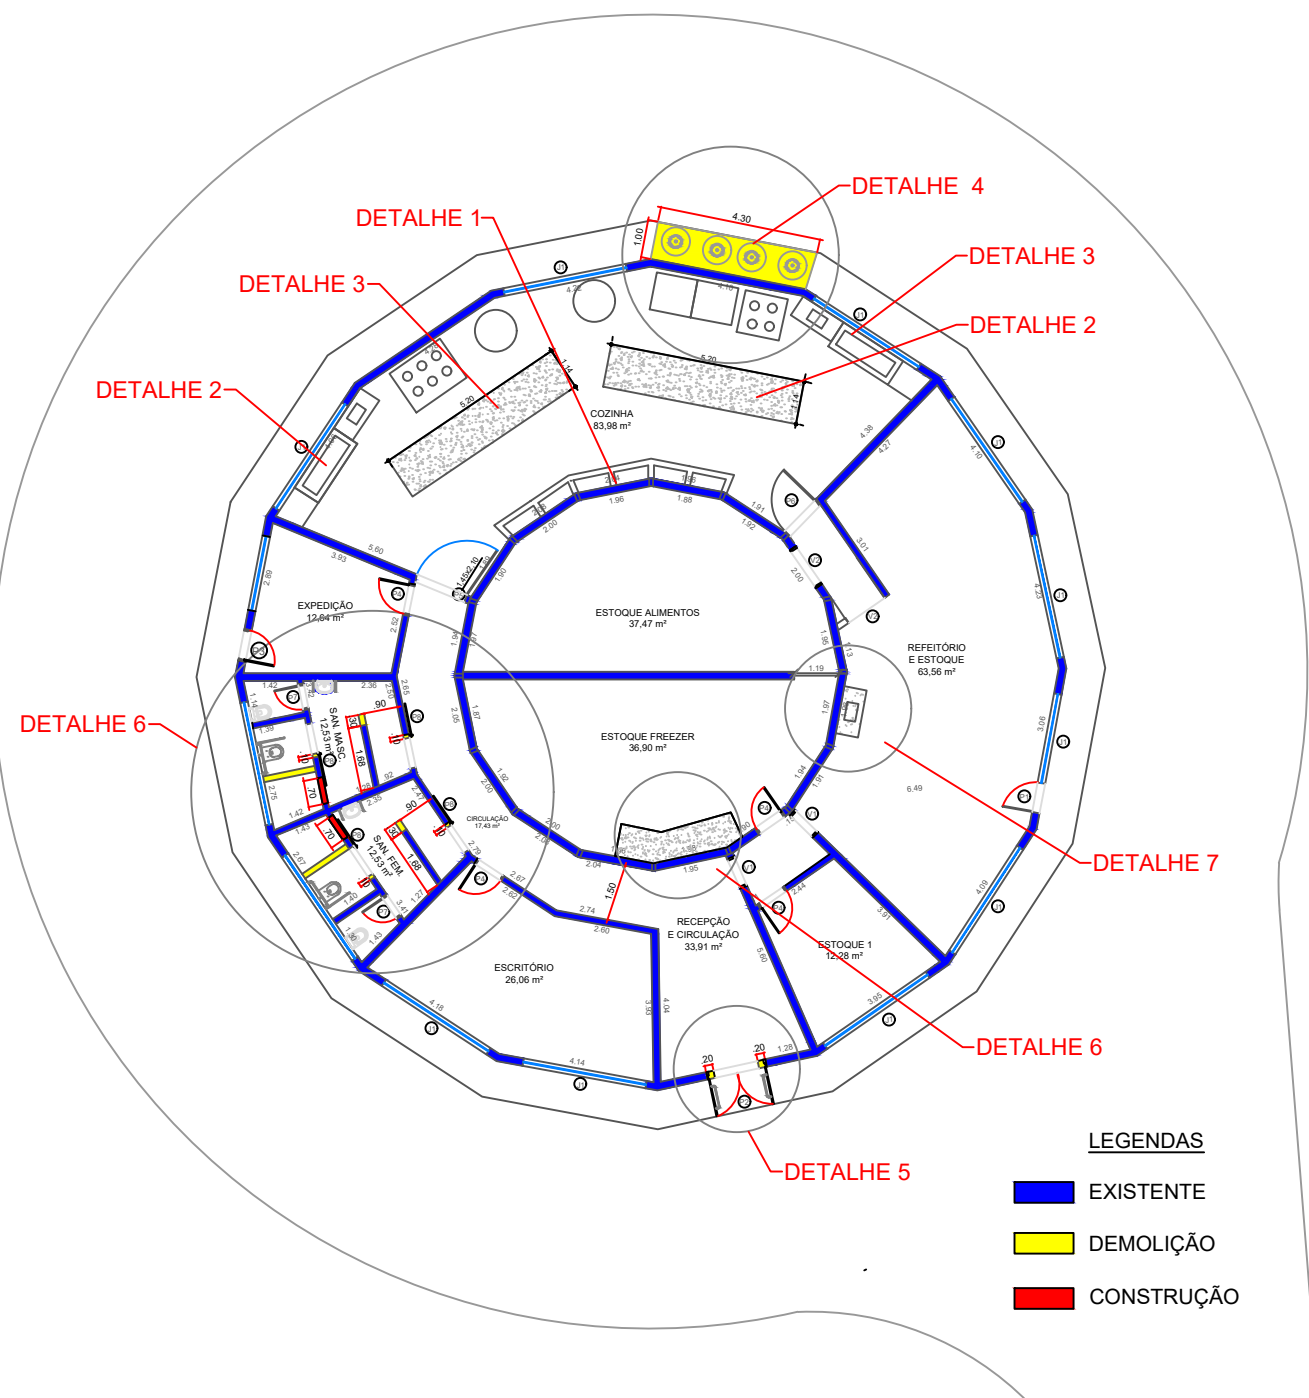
DETALHE 4
DETALHE 1
DETALHE 3
DETALHE 3
DETALHE 2
DETALHE 2
4.30
1.00
5.20
5.20
1.14
1.14
COZINHA
83,98 m²
ESTOQUE ALIMENTOS
37,47 m²
ESTOQUE FREEZER
36,90 m²
EXPEDIÇÃO
12,04 m²
REFEITÓRIO
E ESTOQUE
63,56 m²
DETALHE 6
SAN. MASC.
12,53 m²
SAN. FEM.
12,53 m²
CIRCULAÇÃO
17,43 m²
90
90
30
30
70
70
1.68
1.68
1.50
ESCRITÓRIO
26,06 m²
RECEPÇÃO
E CIRCULAÇÃO
33,91 m²
ESTOQUE 1
12,28 m²
DETALHE 7
DETALHE 6
20
20
DETALHE 5
LEGENDAS
EXISTENTE
DEMOLIÇÃO
CONSTRUÇÃO